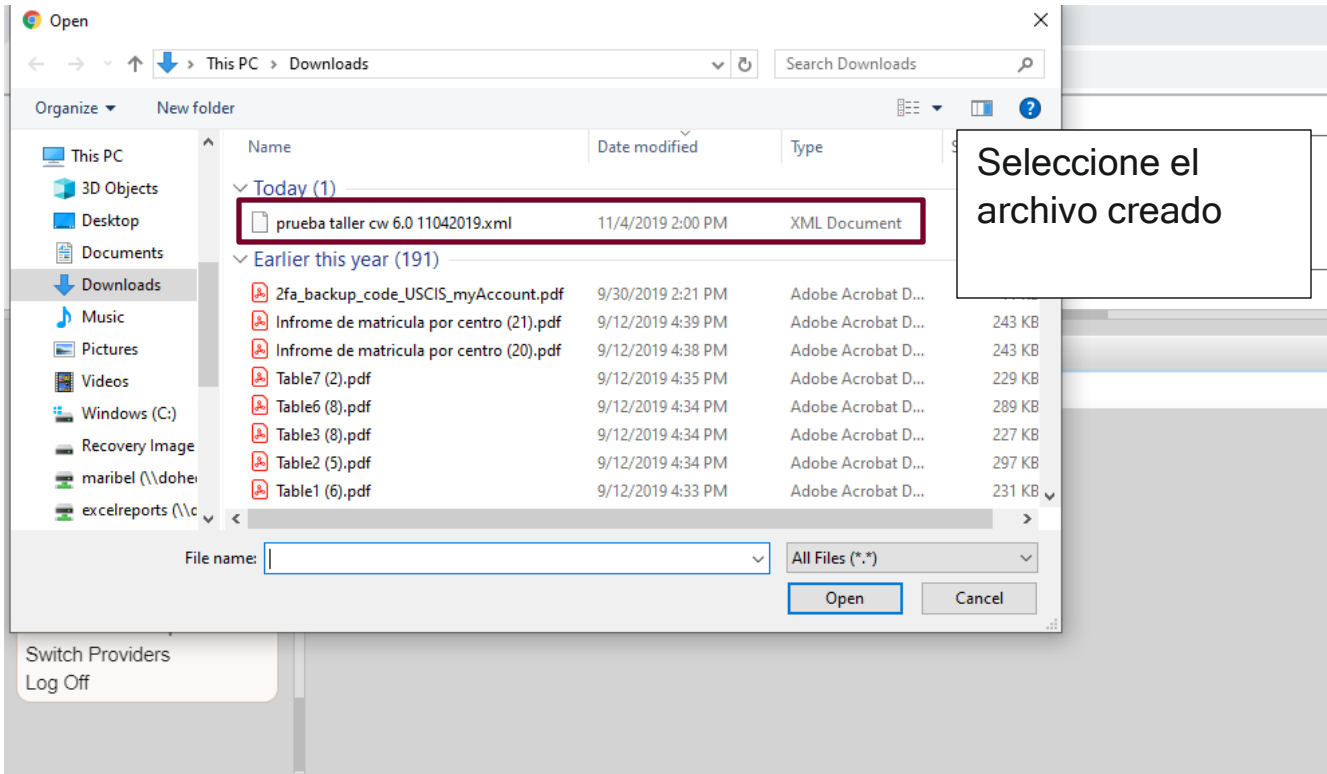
Open

This PC > Downloads

Search Downloads

Organize ▾ New folder

This PC
3D Objects
Desktop
Documents
Downloads
Music
Pictures
Videos
Windows (C:)
Recovery Image
maribel (\\dohe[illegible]
excelreports (\\c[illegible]

| Name | Date modified | Type | S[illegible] |
|---|---|---|---|
| Today (1) | | | |
| prueba taller cw 6.0 11042019.xml | 11/4/2019 2:00 PM | XML Document | |
| Earlier this year (191) | | | |
| 2fa_backup_code_USCIS_myAccount.pdf | 9/30/2019 2:21 PM | Adobe Acrobat D... | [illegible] |
| Infrome de matricula por centro (21).pdf | 9/12/2019 4:39 PM | Adobe Acrobat D... | 243 KB |
| Infrome de matricula por centro (20).pdf | 9/12/2019 4:38 PM | Adobe Acrobat D... | 243 KB |
| Table7 (2).pdf | 9/12/2019 4:35 PM | Adobe Acrobat D... | 229 KB |
| Table6 (8).pdf | 9/12/2019 4:34 PM | Adobe Acrobat D... | 289 KB |
| Table3 (8).pdf | 9/12/2019 4:34 PM | Adobe Acrobat D... | 227 KB |
| Table2 (5).pdf | 9/12/2019 4:34 PM | Adobe Acrobat D... | 297 KB |
| Table1 (6).pdf | 9/12/2019 4:33 PM | Adobe Acrobat D... | 231 KB |

Seleccione el archivo creado

File name:

All Files (*.*)

Open Cancel

Switch Providers
Log Off